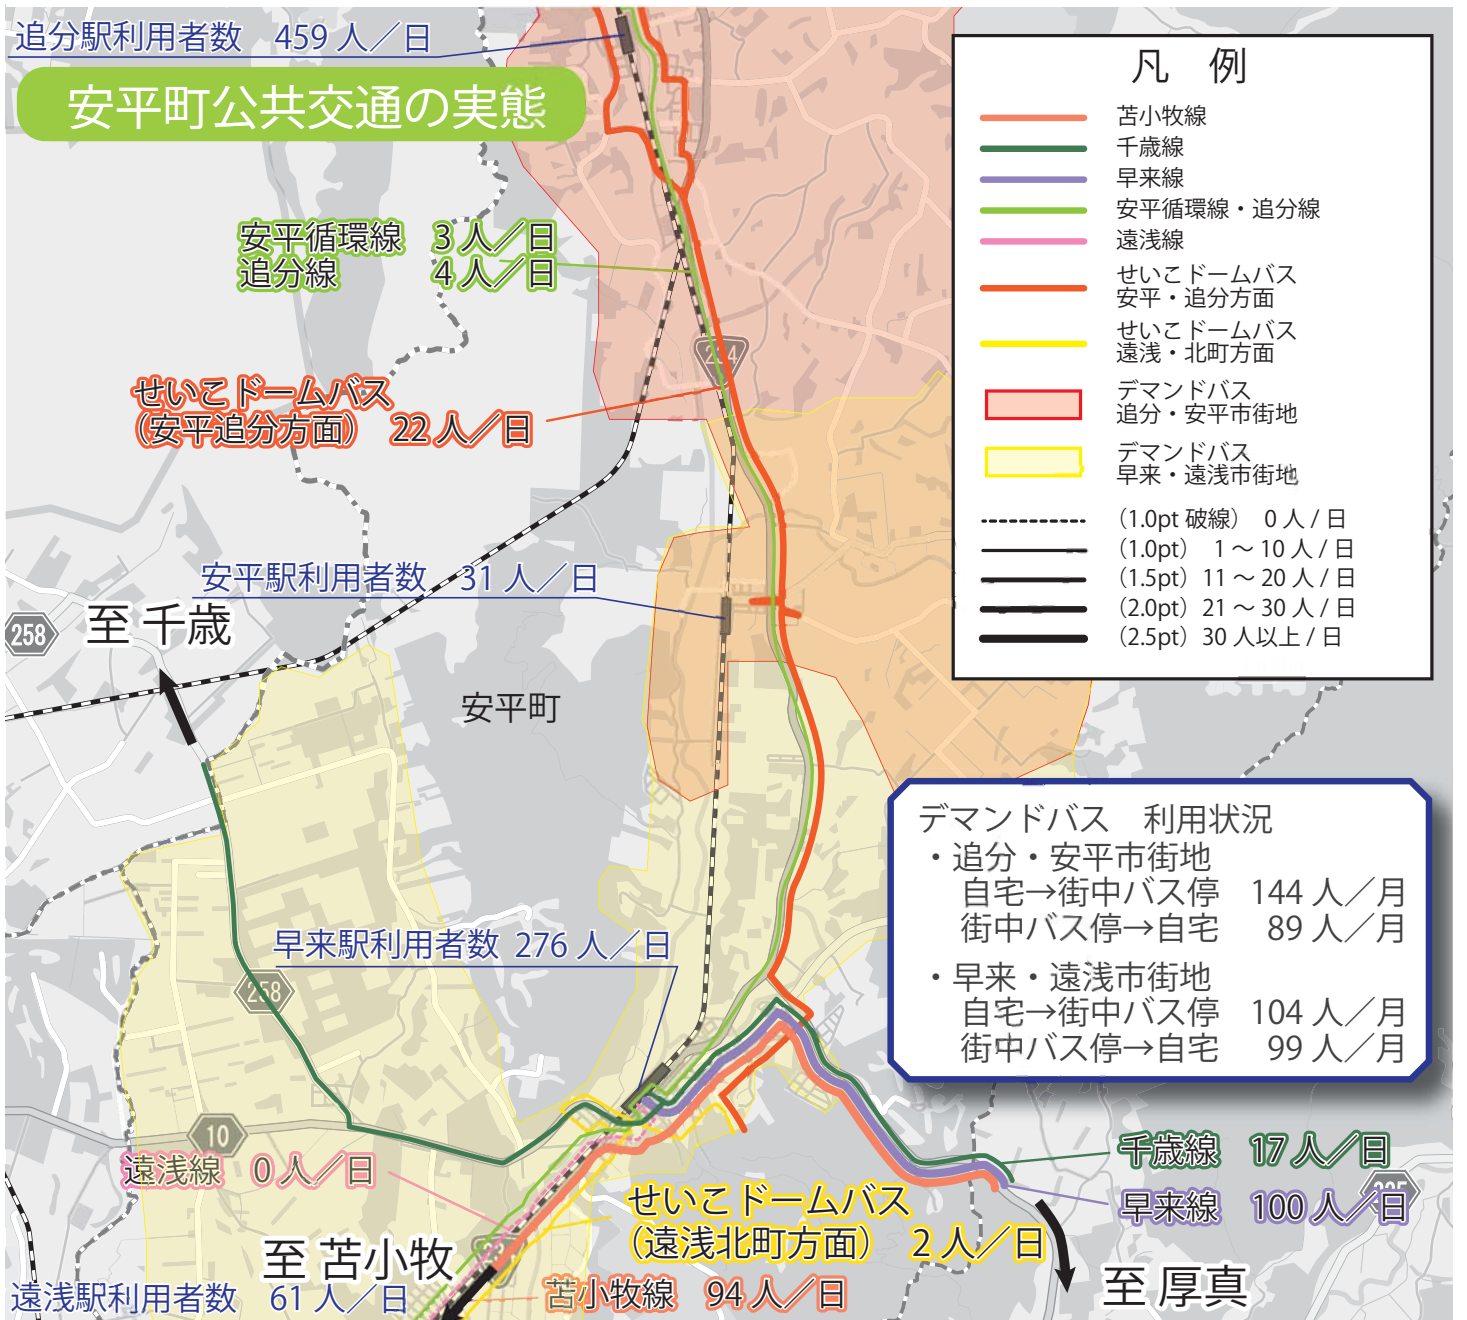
追分駅利用者数　459 人／日

安平町公共交通の実態

安平循環線　3 人／日
追分線　4 人／日

せいこドームバス
(安平追分方面)　22 人／日

234

安平駅利用者数　31 人／日

258

至 千歳

安平町

早来駅利用者数 276 人／日

258

10

遠浅線　0 人／日

至 苫小牧

遠浅駅利用者数　61 人／日

せいこドームバス
(遠浅北町方面)　2 人／日

苫小牧線　94 人／日

千歳線　17 人／日

早来線　100 人／日

235

至 厚真

凡　例
苫小牧線
千歳線
早来線
安平循環線・追分線
遠浅線
せいこドームバス
安平・追分方面
せいこドームバス
遠浅・北町方面
デマンドバス
追分・安平市街地
デマンドバス
早来・遠浅市街地
（1.0pt 破線）　0 人 / 日
（1.0pt）　1 ～ 10 人 / 日
（1.5pt）　11 ～ 20 人 / 日
（2.0pt）　21 ～ 30 人 / 日
（2.5pt）　30 人以上 / 日

デマンドバス　利用状況
・追分・安平市街地
自宅→街中バス停　144 人／月
街中バス停→自宅　89 人／月
・早来・遠浅市街地
自宅→街中バス停　104 人／月
街中バス停→自宅　99 人／月